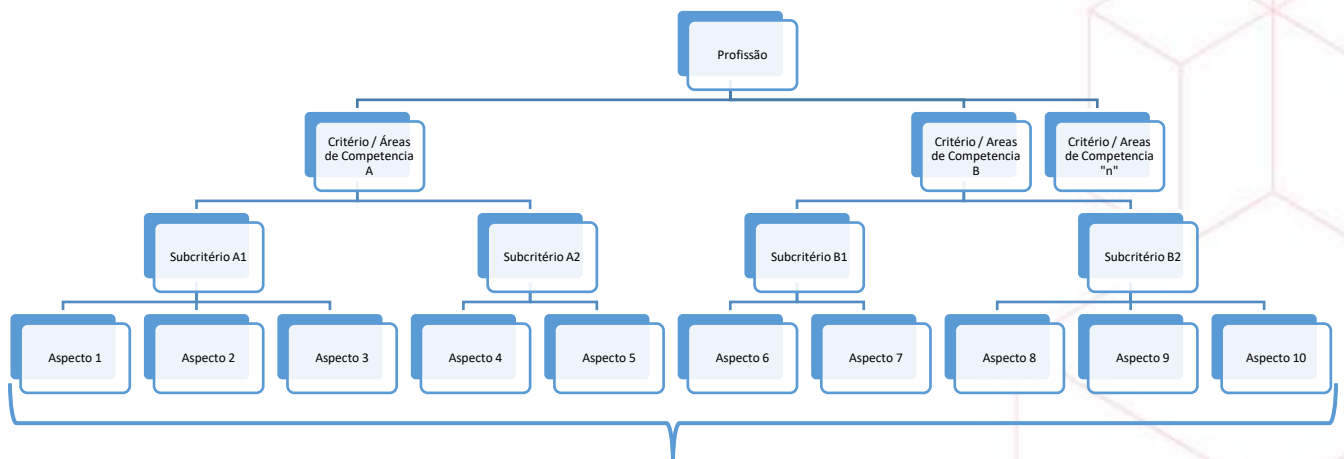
Profissão

Critério / Áreas de Competencia A

Critério / Areas de Competencia B

Critério / Areas de Competencia "n"

Subcritério A1

Subcritério A2

Subcritério B1

Subcritério B2

Aspecto 1

Aspecto 2

Aspecto 3

Aspecto 4

Aspecto 5

Aspecto 6

Aspecto 7

Aspecto 8

Aspecto 9

Aspecto 10